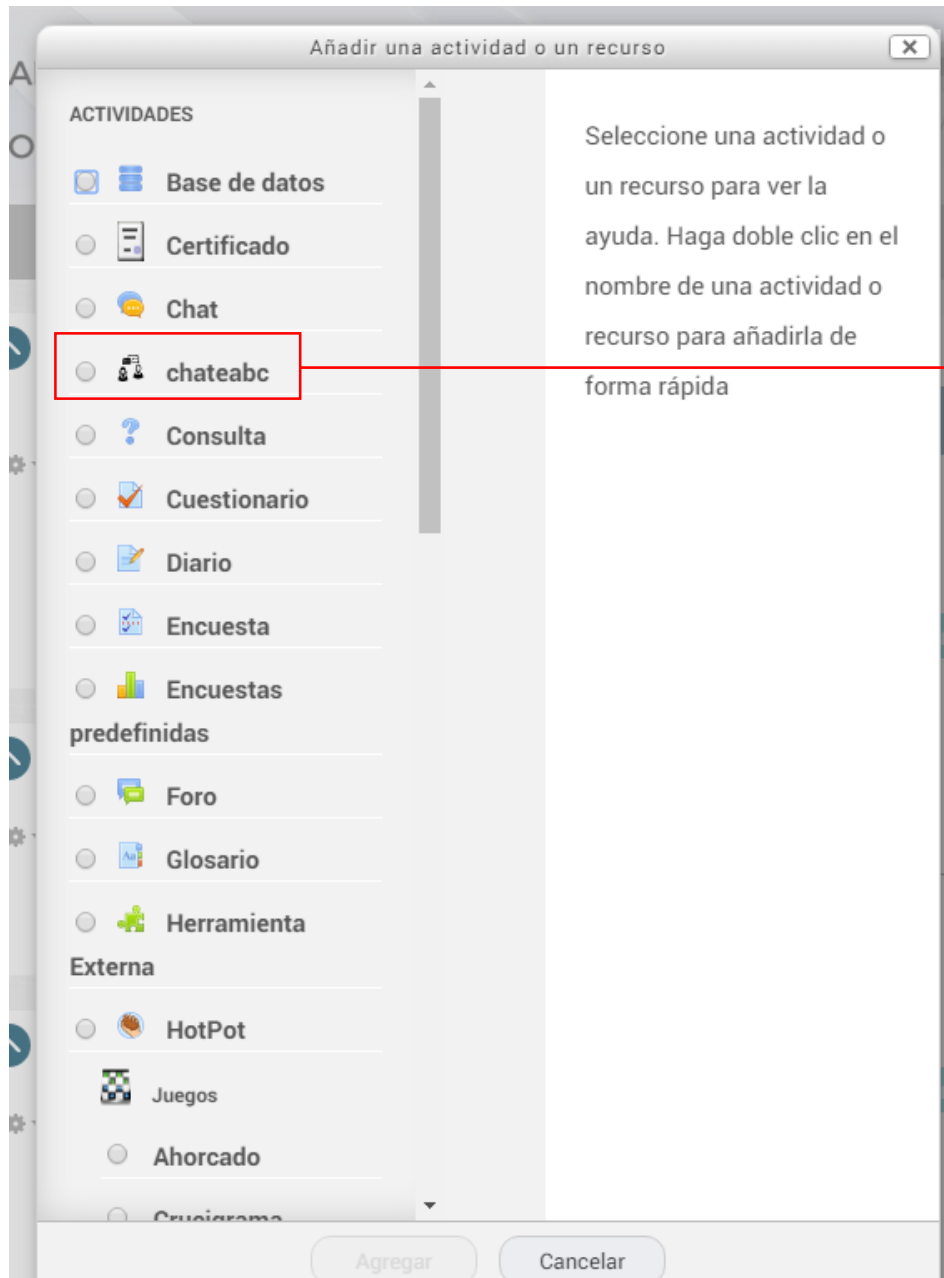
Añadir una actividad o un recurso

ACTIVIDADES

Base de datos

Certificado

Chat

chateabc

Consulta

Cuestionario

Diario

Encuesta

Encuestas predefinidas

Foro

Glosario

Herramienta Externa

HotPot

Juegos

Ahorcado

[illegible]

Seleccione una actividad o un recurso para ver la ayuda. Haga doble clic en el nombre de una actividad o recurso para añadirla de forma rápida

Agregar

Cancelar